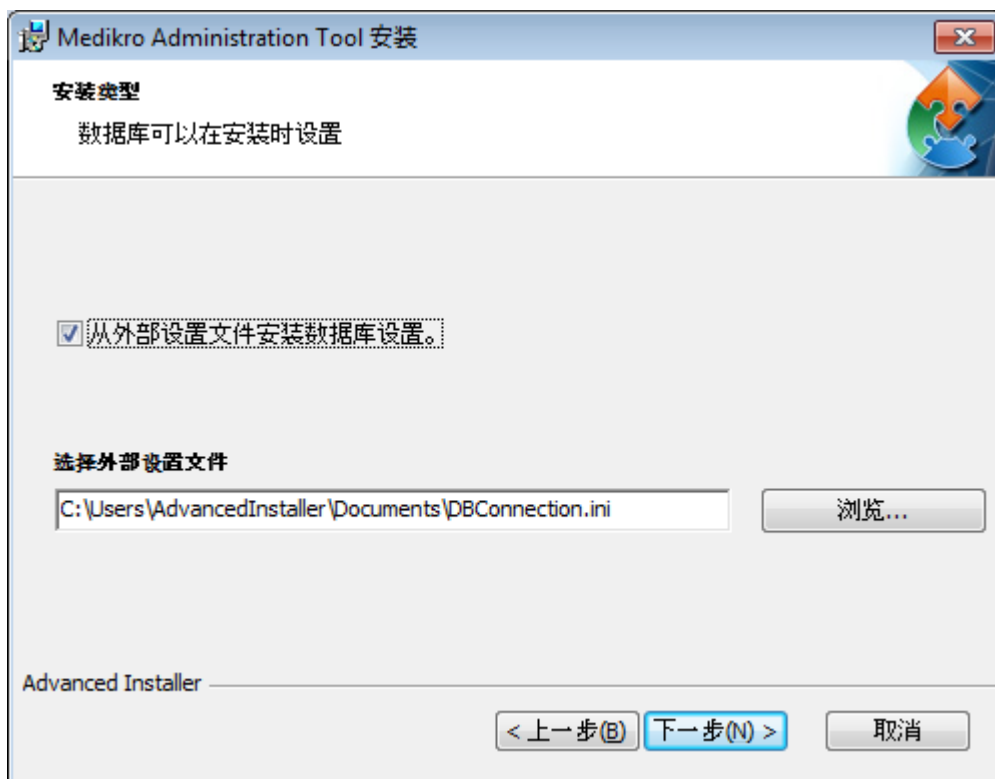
Medikro Administration Tool 安装

安装类型

数据库可以在安装时设置

从外部设置文件安装数据库设置。

选择外部设置文件

C:\Users\AdvancedInstaller\Documents\DBConnection.ini

浏览...

Advanced Installer

< 上一步(B)

下一步(N) >

取消